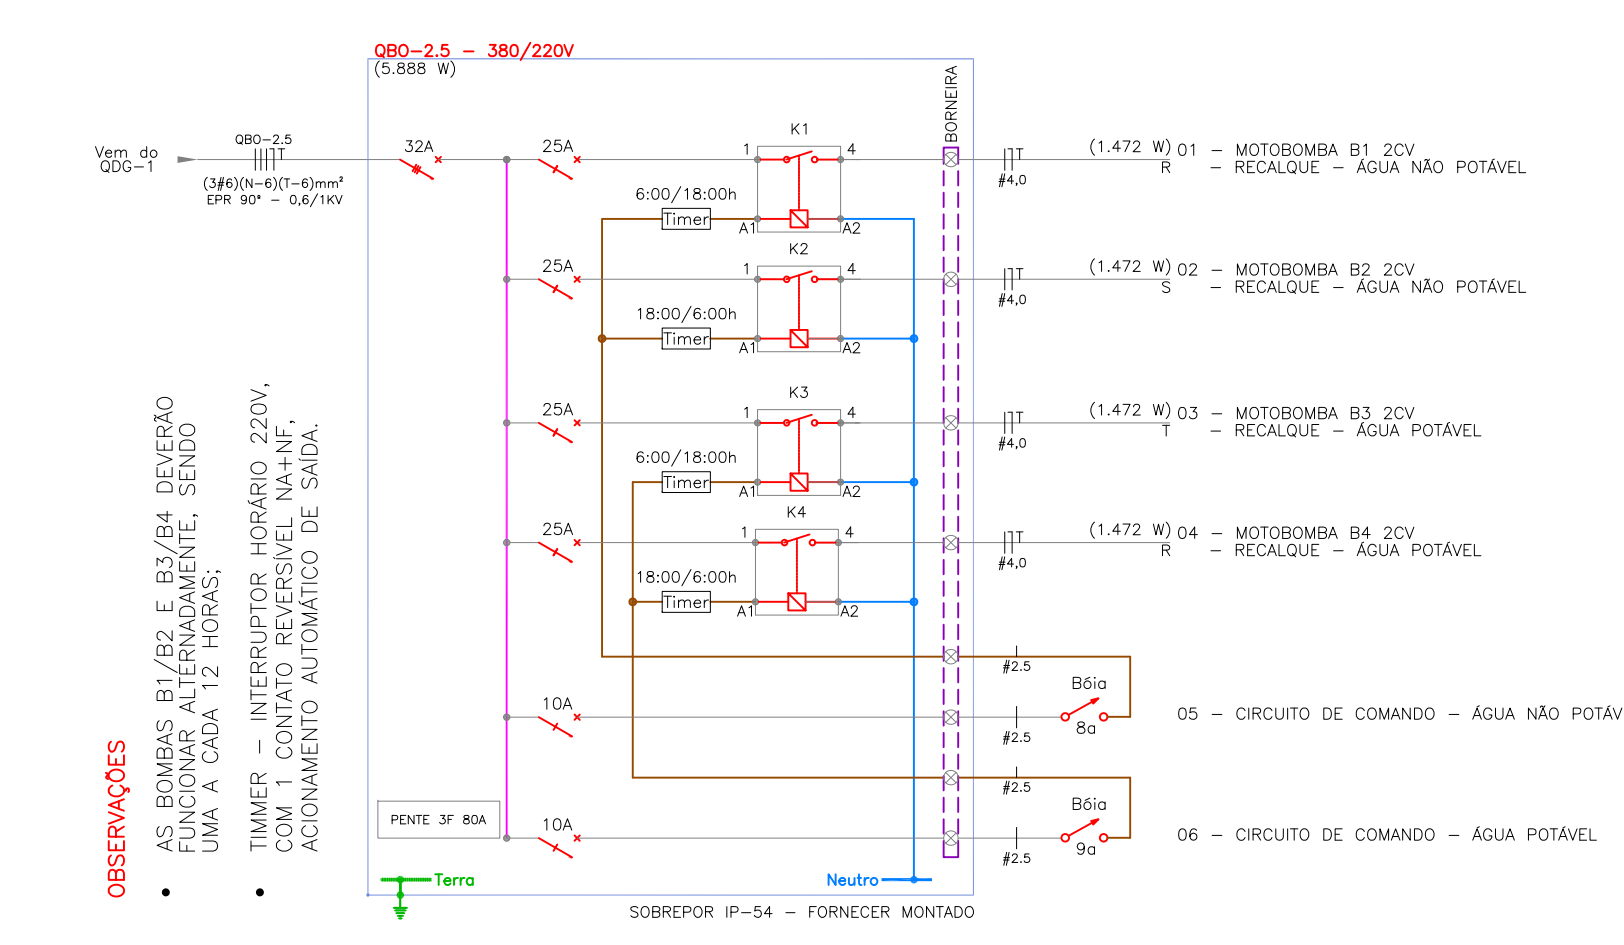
QBO–2.5 – 380/220V
(5.888 W)

BORNEIRA

Vem do QDG–1

QBO–2.5
(3#6)(N–6)(T–6)mm²
EPR 90° – 0,6/1KV

32A

25A
K1
1 4
6:00/18:00h
Timer
A1 A2
#4,0
(1.472 W) 01 – MOTOBOMBA B1 2CV
R – RECALQUE – ÁGUA NÃO POTÁVEL

25A
K2
1 4
18:00/6:00h
Timer
A1 A2
#4,0
(1.472 W) 02 – MOTOBOMBA B2 2CV
S – RECALQUE – ÁGUA NÃO POTÁVEL

25A
K3
1 4
6:00/18:00h
Timer
A1 A2
#4,0
(1.472 W) 03 – MOTOBOMBA B3 2CV
T – RECALQUE – ÁGUA POTÁVEL

25A
K4
1 4
18:00/6:00h
Timer
A1 A2
#4,0
(1.472 W) 04 – MOTOBOMBA B4 2CV
R – RECALQUE – ÁGUA POTÁVEL

#2.5
Bóia
10A
#2.5
8a
05 – CIRCUITO DE COMANDO – ÁGUA NÃO POTÁV

#2.5
Bóia
10A
#2.5
9a
06 – CIRCUITO DE COMANDO – ÁGUA POTÁVEL

PENTE 3F 80A

Terra
Neutro

SOBREPOR IP–54 – FORNECER MONTADO

OBSERVAÇÕES
• AS BOMBAS B1/B2 E B3/B4 DEVERÃO FUNCIONAR ALTERNADAMENTE, SENDO UMA A CADA 12 HORAS;
• TIMMER – INTERRUPTOR HORÁRIO 220V, COM 1 CONTATO REVERSÍVEL NA+NF, ACIONAMENTO AUTOMÁTICO DE SAÍDA.